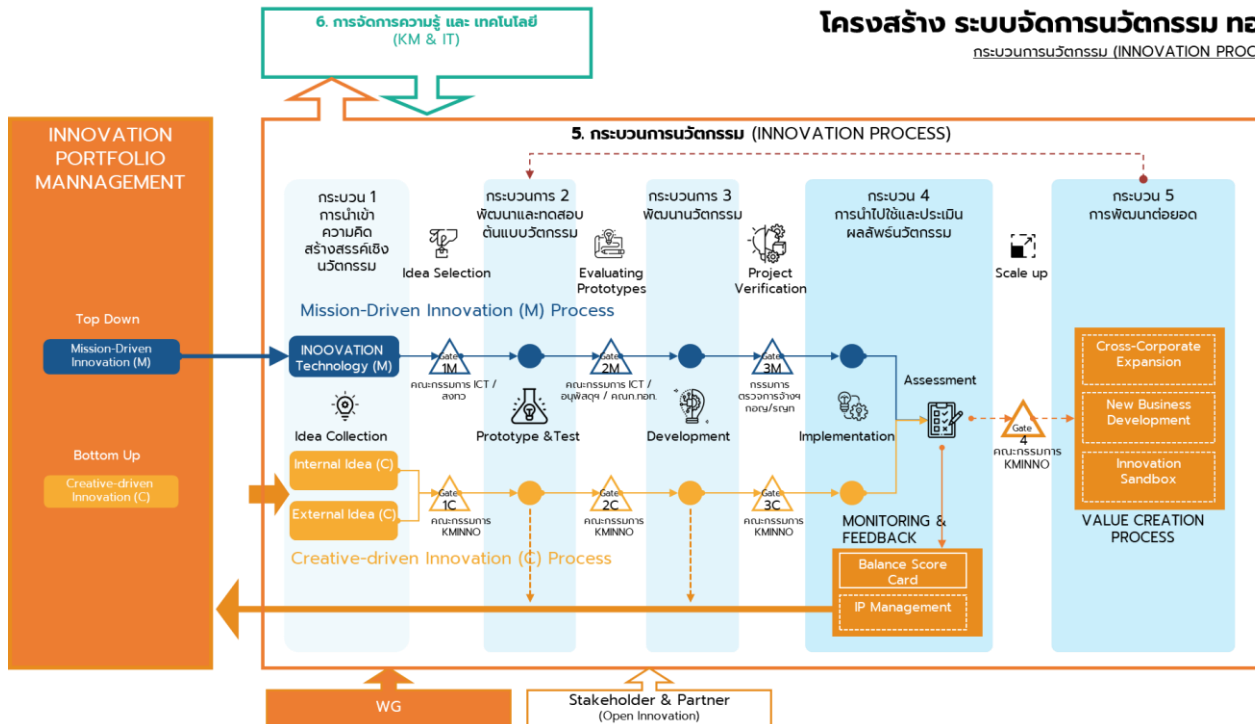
6. การจัดการความรู้ และ เทคโนโลยี
(KM & IT)

โครงสร้าง ระบบจัดการนวัตกรรม ท
กระบวนการนวัตกรรม (INNOVATION PROC

INNOVATION PORTFOLIO MANNAGEMENT

5. กระบวนการนวัตกรรม (INNOVATION PROCESS)

กระบวน 1
การนำเข้าความคิดสร้างสรรค์เชิงนวัตกรรม

กระบวนการ 2
พัฒนาและทดสอบต้นแบบวัตกรรม

กระบวนการ 3
พัฒนานวัตกรรม

กระบวน 4
การนำไปใช้และประเมินผลลัพธ์นวัตกรรม

กระบวน 5
การพัฒนาต่อยอด

Idea Selection

Evaluating Prototypes

Project Verification

Scale up

Mission-Driven Innovation (M) Process

Top Down

Mission-Driven Innovation (M)

INOOVATION Technology (M)

Gate 1M
คณะกรรมการ ICT / สงทว

Gate 2M
คณะกรรมการ ICT / อนุพัสดุฯ / คณก.กอก.

Gate 3M
กรรมการตรวจการจ้างฯ กอญ/รญท

Assessment

Cross-Corporate Expansion

New Business Development

Innovation Sandbox

Idea Collection

Prototype &Test

Development

Implementation

Gate 4
คณะกรรมการ KMINNO

Bottom Up

Creative-driven Innovation (C)

Internal Idea (C)

External Idea (C)

Gate 1C
คณะกรรมการ KMINNO

Gate 2C
คณะกรรมการ KMINNO

Gate 3C
คณะกรรมการ KMINNO

MONITORING & FEEDBACK

VALUE CREATION PROCESS

Creative-driven Innovation (C) Process

Balance Score Card

IP Management

WG

Stakeholder & Partner
(Open Innovation)